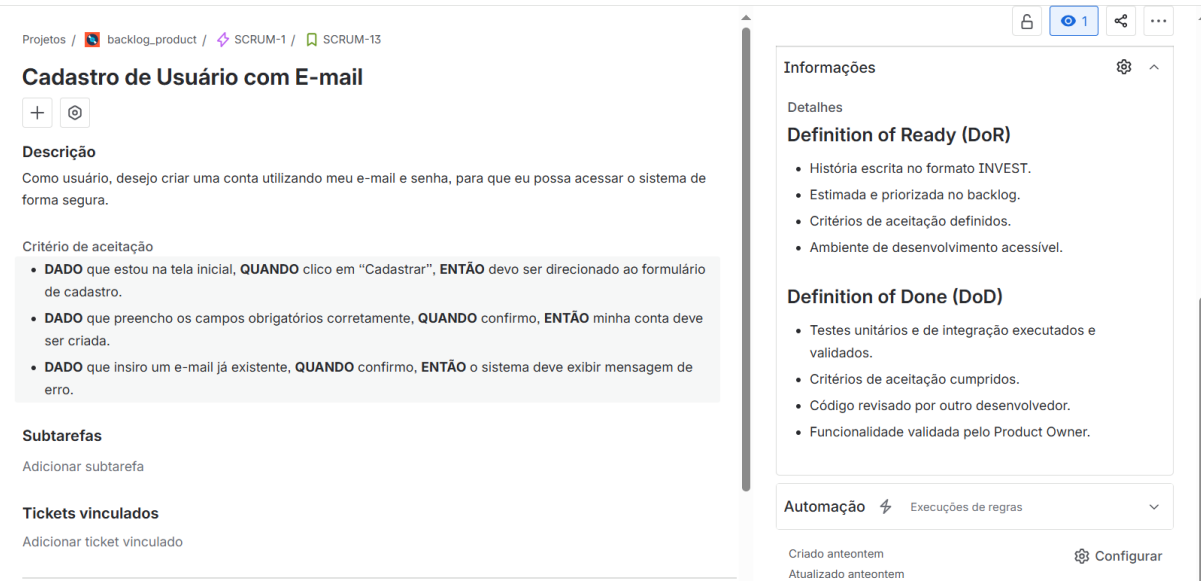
Projetos / backlog_product / SCRUM-1 / SCRUM-13

Cadastro de Usuário com E-mail

Descrição

Como usuário, desejo criar uma conta utilizando meu e-mail e senha, para que eu possa acessar o sistema de forma segura.

Critério de aceitação

- **DADO** que estou na tela inicial, **QUANDO** clico em "Cadastrar", **ENTÃO** devo ser direcionado ao formulário de cadastro.
- **DADO** que preencho os campos obrigatórios corretamente, **QUANDO** confirmo, **ENTÃO** minha conta deve ser criada.
- **DADO** que insiro um e-mail já existente, **QUANDO** confirmo, **ENTÃO** o sistema deve exibir mensagem de erro.

Subtarefas

Adicionar subtarefa

Tickets vinculados

Adicionar ticket vinculado

1

Informações

Detalhes

Definition of Ready (DoR)

- História escrita no formato INVEST.
- Estimada e priorizada no backlog.
- Critérios de aceitação definidos.
- Ambiente de desenvolvimento acessível.

Definition of Done (DoD)

- Testes unitários e de integração executados e validados.
- Critérios de aceitação cumpridos.
- Código revisado por outro desenvolvedor.
- Funcionalidade validada pelo Product Owner.

Automação Execuções de regras

Criado anteontem
Atualizado anteontem

Configurar